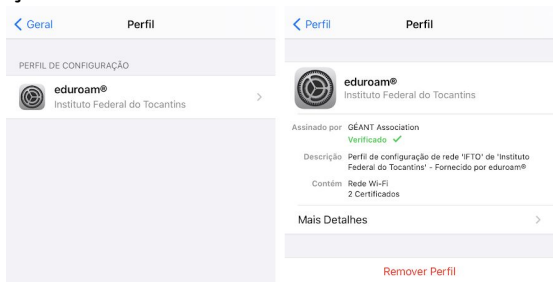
< Geral Perfil

PERFIL DE CONFIGURAÇÃO

eduroam®
Instituto Federal do Tocantins

< Perfil Perfil

eduroam®
Instituto Federal do Tocantins

Assinado por GÉANT Association
Verificado ✓

Descrição Perfil de configuração de rede 'IFTO' de 'Instituto Federal do Tocantins' - Fornecido por eduroam®

Contém Rede Wi-Fi
2 Certificados

Mais Detalhes

Remover Perfil